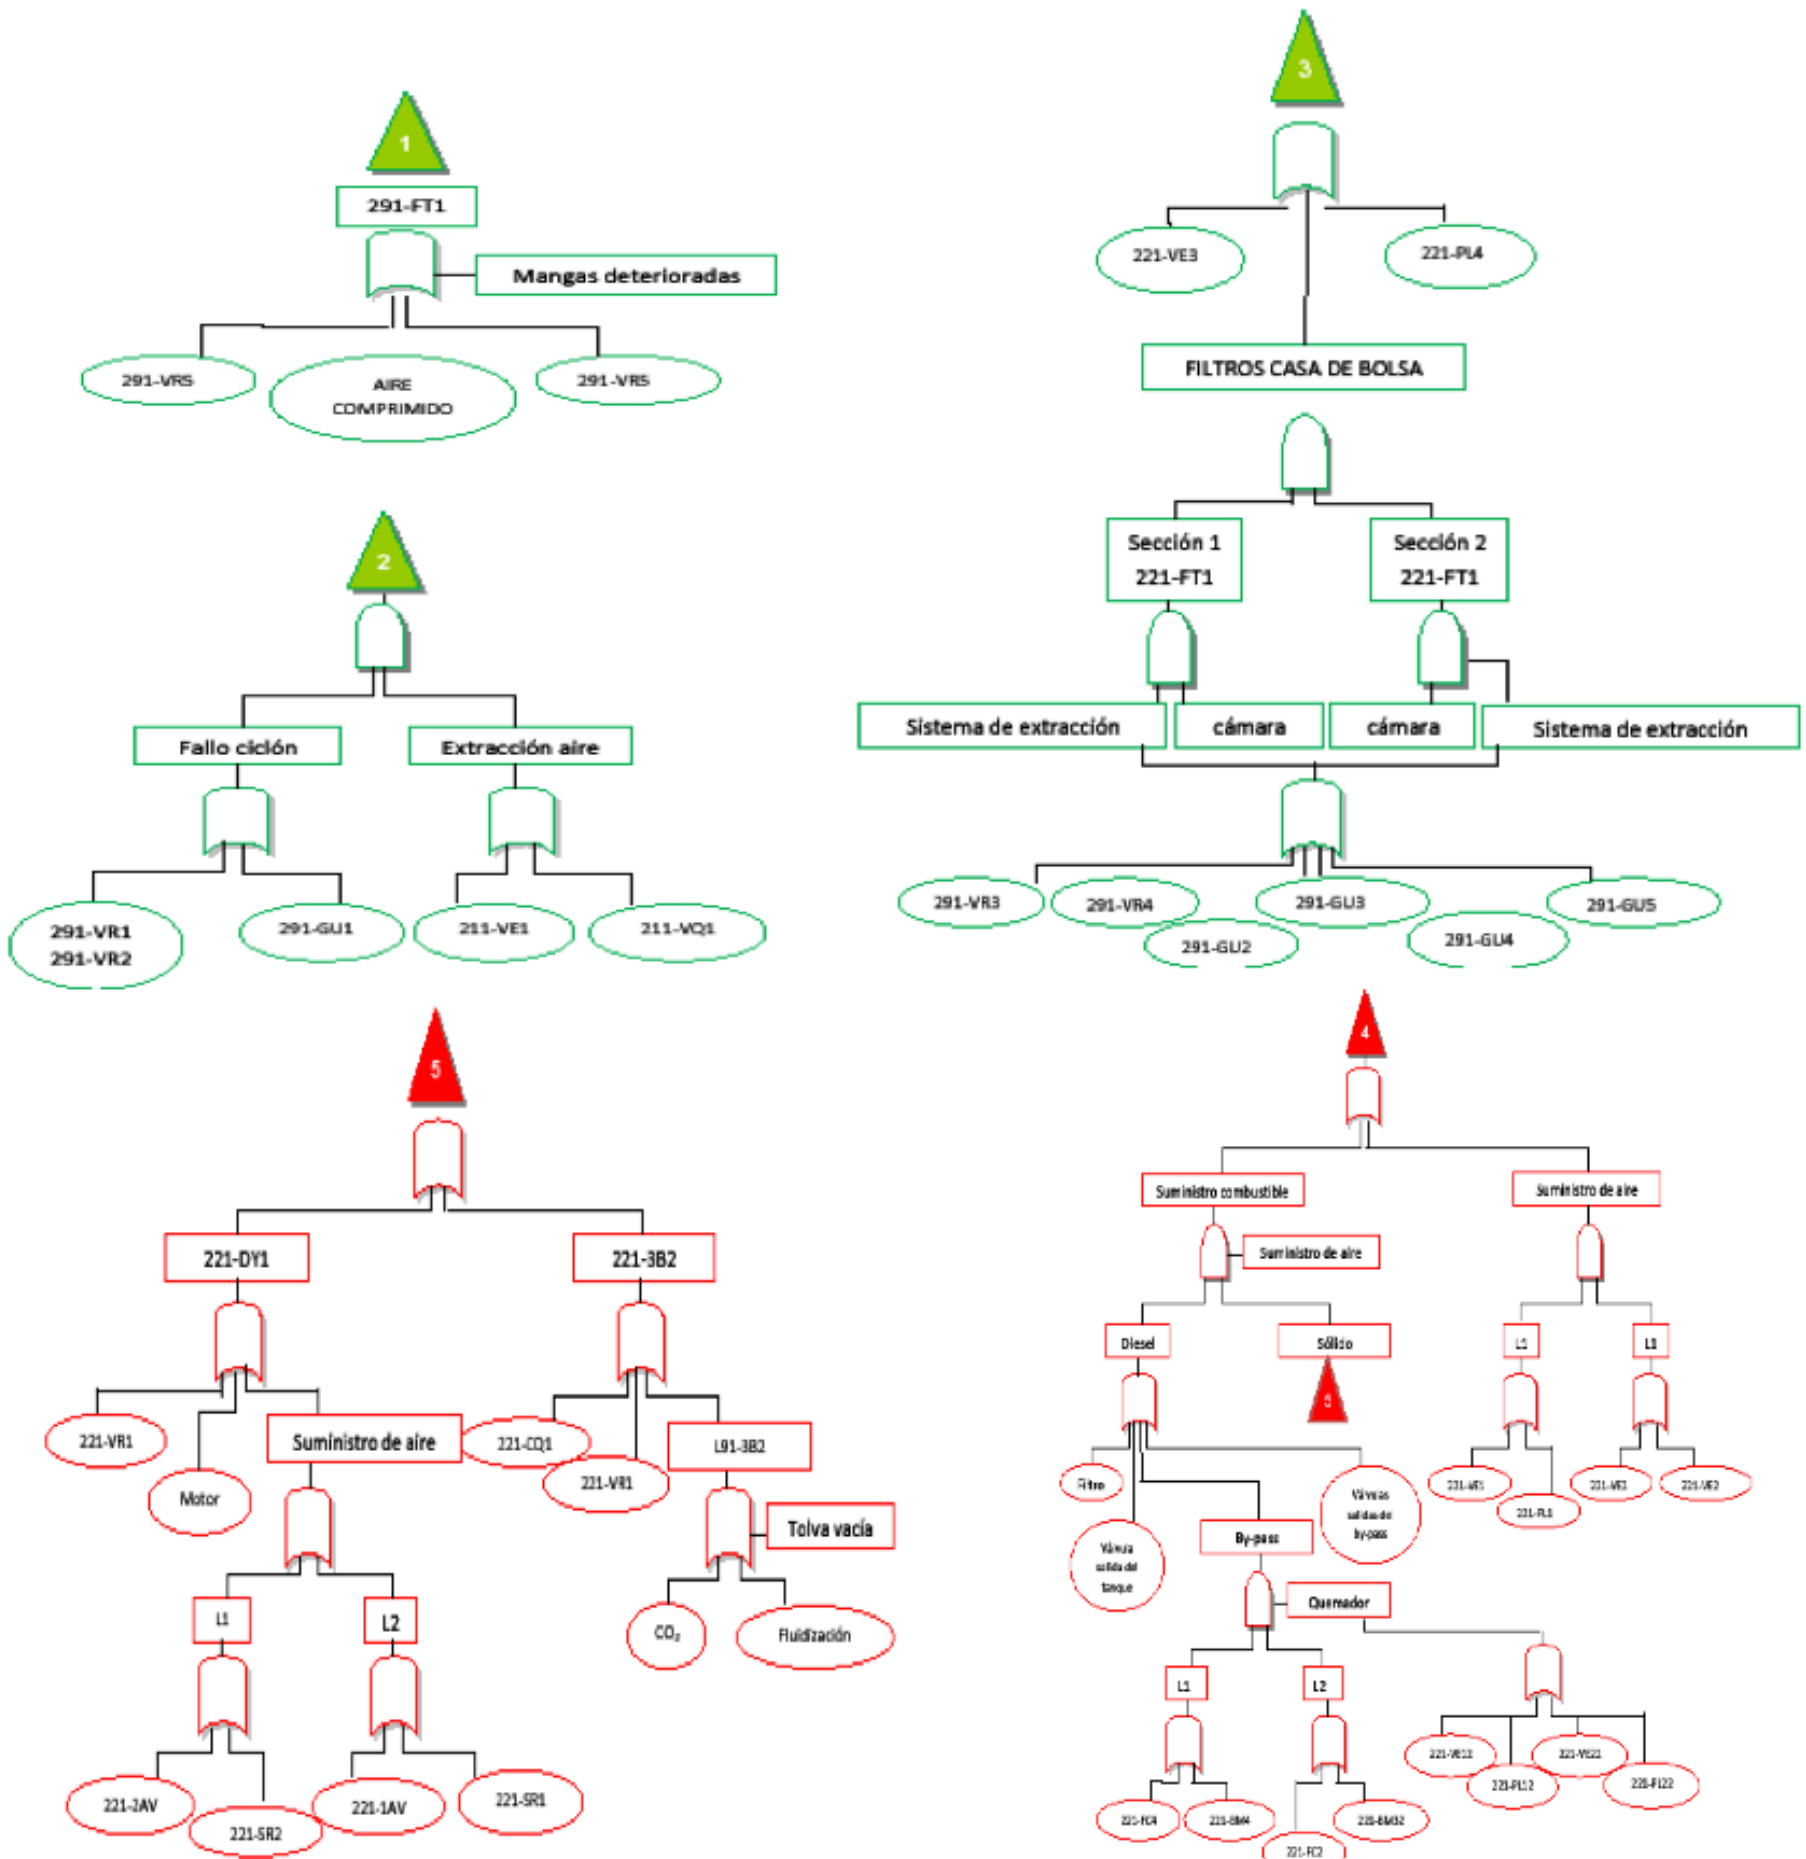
1

291-FT1

Mangas deterioradas

291-VR5

AIRE COMPRIMIDO

291-VR5

2

Fallo ciclón

Extracción aire

291-VR1
291-VR2

291-GU1

211-VE1

211-VQ1

3

221-VE3

221-PL4

FILTROS CASA DE BOLSA

Sección 1
221-FT1

Sección 2
221-FT1

Sistema de extracción

cámara

cámara

Sistema de extracción

291-VR3

291-VR4

291-GU3

291-GU5

291-GU2

291-GU4

5

221-DY1

221-3B2

221-VR1

Motor

Suministro de aire

221-CQ1

221-VR1

L91-3B2

Tolva vacía

L1

L2

$CO_2$

Fluidización

221-2AV

221-SR2

221-1AV

221-SR1

4

Suministro combustible

Suministro de aire

Suministro de aire

Diesel

Sólido

5

L1

L1

Filtro

Válvula salida del tanque

By-pass

Válvulas salida de by-pass

Quemador

221-VE1

221-PL1

221-VE2

221-VE2

L1

L2

221-VE12

221-PL12

221-VE21

221-PL22

221-FC4

221-BM4

221-BM32

221-FC2